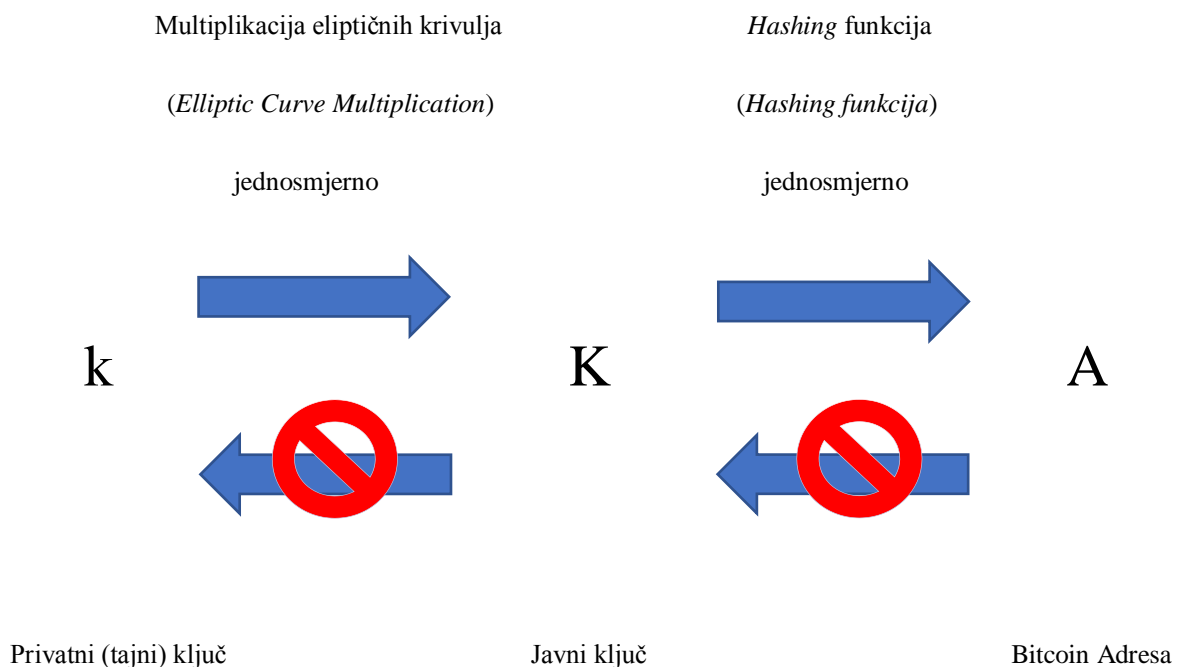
Multiplikacija eliptičnih krivulja

(*Elliptic Curve Multiplication*)

jednosmjerno

*Hashing* funkcija

(*Hashing funkcija*)

jednosmjerno

k

K

A

Privatni (tajni) ključ

Javni ključ

Bitcoin Adresa